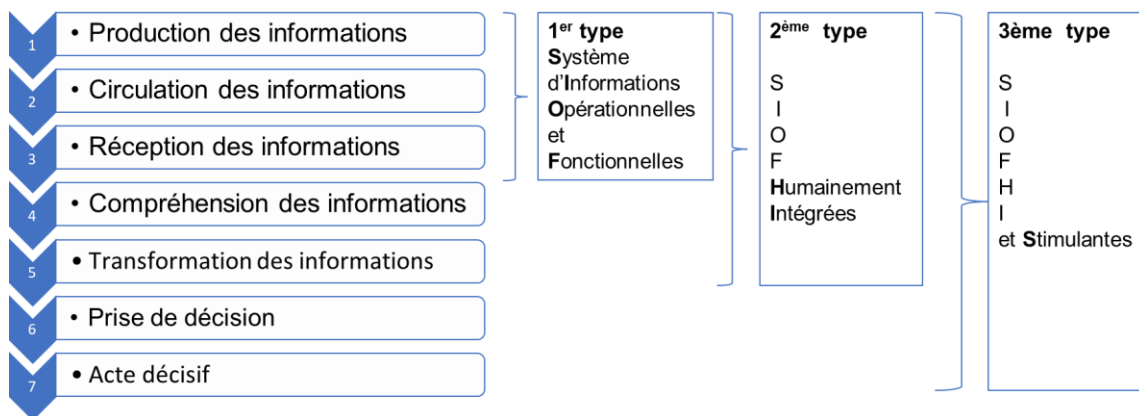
1 • Production des informations

2 • Circulation des informations

3 • Réception des informations

4 • Compréhension des informations

5 • Transformation des informations

6 • Prise de décision

7 • Acte décisif

1$^{er}$ type
Système d'Informations Opérationnelles et Fonctionnelles

2$^{ème}$ type
S
I
O
F
Humainement
Intégrées

3ème type
S
I
O
F
H
I
et Stimulantes